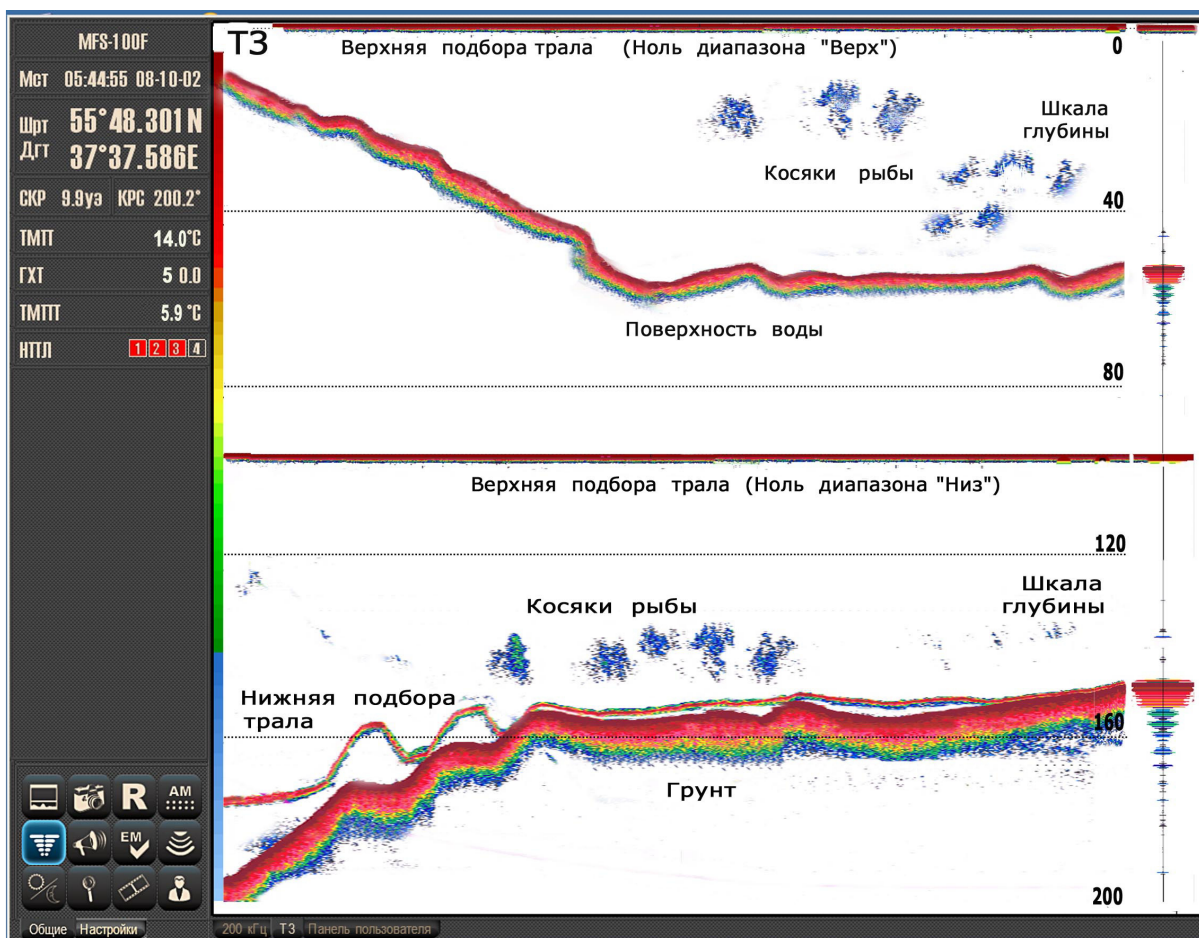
MFS-100F
Мст 05:44:55 08-10-02
Шрт 55°48.301 N
Дгт 37°37.586E
СКР 9.9уз КРС 200.2°
ТМП 14.0°C
ГХТ 5 0.0
ТМПТ 5.9 °C
НТЛ 1 2 3 4

R
AM
EM

Общие Настройки

ТЗ
Верхняя подбора трала (Ноль диапазона "Верх")
0
Шкала глубины
Косяки рыбы
40
Поверхность воды
80
Верхняя подбора трала (Ноль диапазона "Низ")
120
Шкала глубины
Косяки рыбы
Нижняя подбора трала
160
Грунт
200

200 кГц ТЗ Панель пользователя